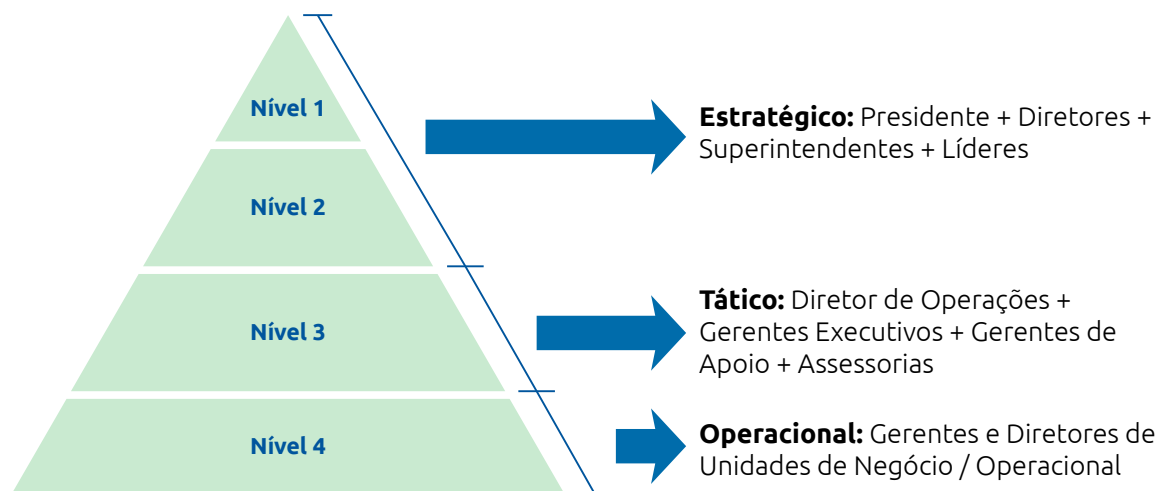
Nível 1

Nível 2

Nível 3

Nível 4

**Estratégico:** Presidente + Diretores + Superintendentes + Líderes

**Tático:** Diretor de Operações + Gerentes Executivos + Gerentes de Apoio + Assessorias

**Operacional:** Gerentes e Diretores de Unidades de Negócio / Operacional